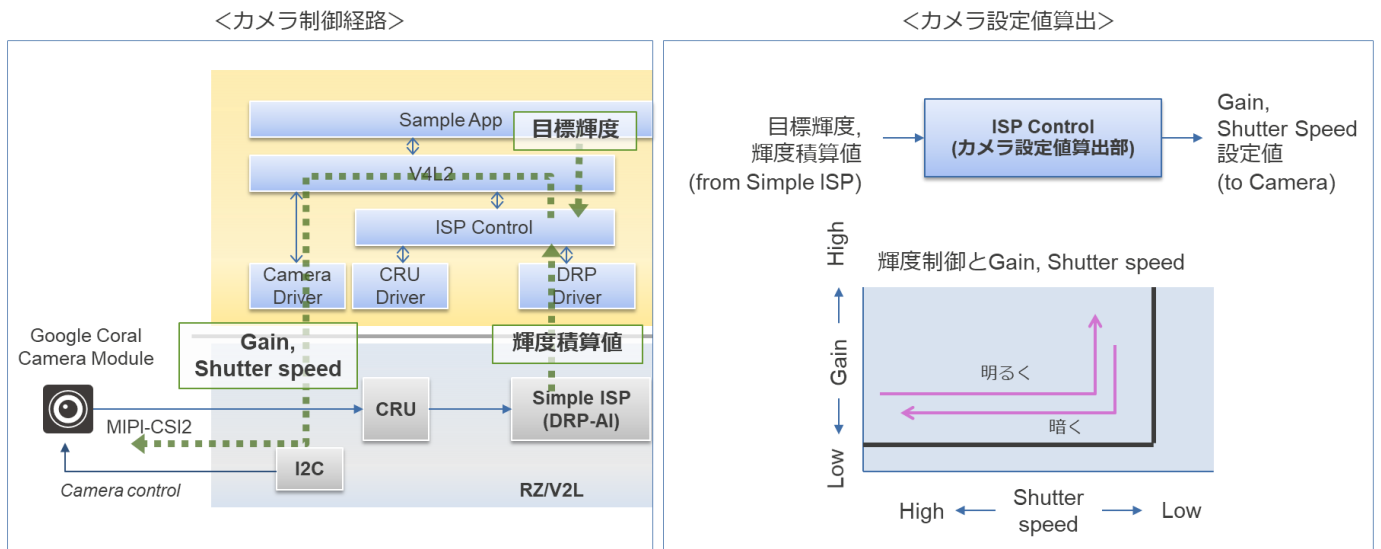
<カメラ制御経路>

Sample App

目標輝度

V4L2

ISP Control

Camera Driver

CRU Driver

DRP Driver

Google Coral Camera Module

Gain, Shutter speed

輝度積算値

CRU

Simple ISP (DRP-AI)

MIPI-CSI2

I2C

Camera control

RZ/V2L

<カメラ設定値算出>

目標輝度, 輝度積算値 (from Simple ISP)

ISP Control (カメラ設定値算出部)

Gain, Shutter Speed 設定値 (to Camera)

High

輝度制御とGain, Shutter speed

Gain

明るく

暗く

Low

High

Shutter speed

Low